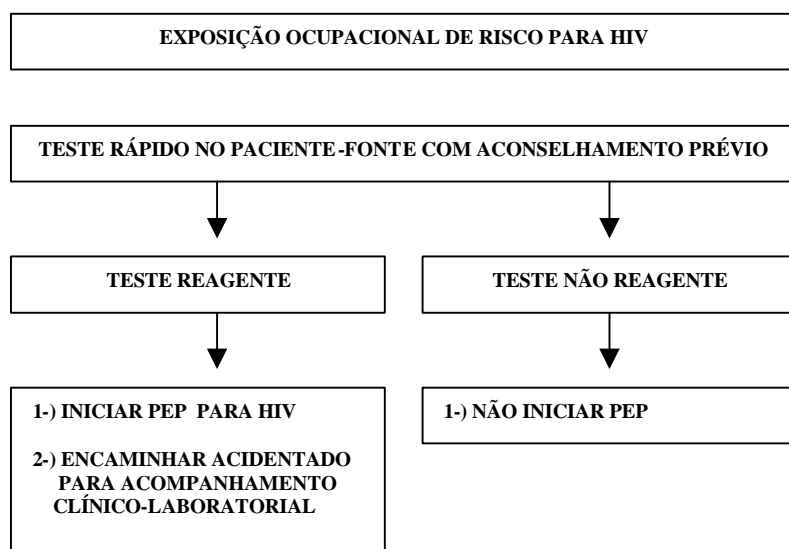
EXPOSIÇÃO OCUPACIONAL DE RISCO PARA HIV

TESTE RÁPIDO NO PACIENTE-FONTE COM ACONSELHAMENTO PRÉVIO

TESTE REAGENTE

1-) INICIAR PEP PARA HIV

2-) ENCAMINHAR ACIDENTADO PARA ACOMPANHAMENTO CLÍNICO-LABORATORIAL

TESTE NÃO REAGENTE

1-) NÃO INICIAR PEP